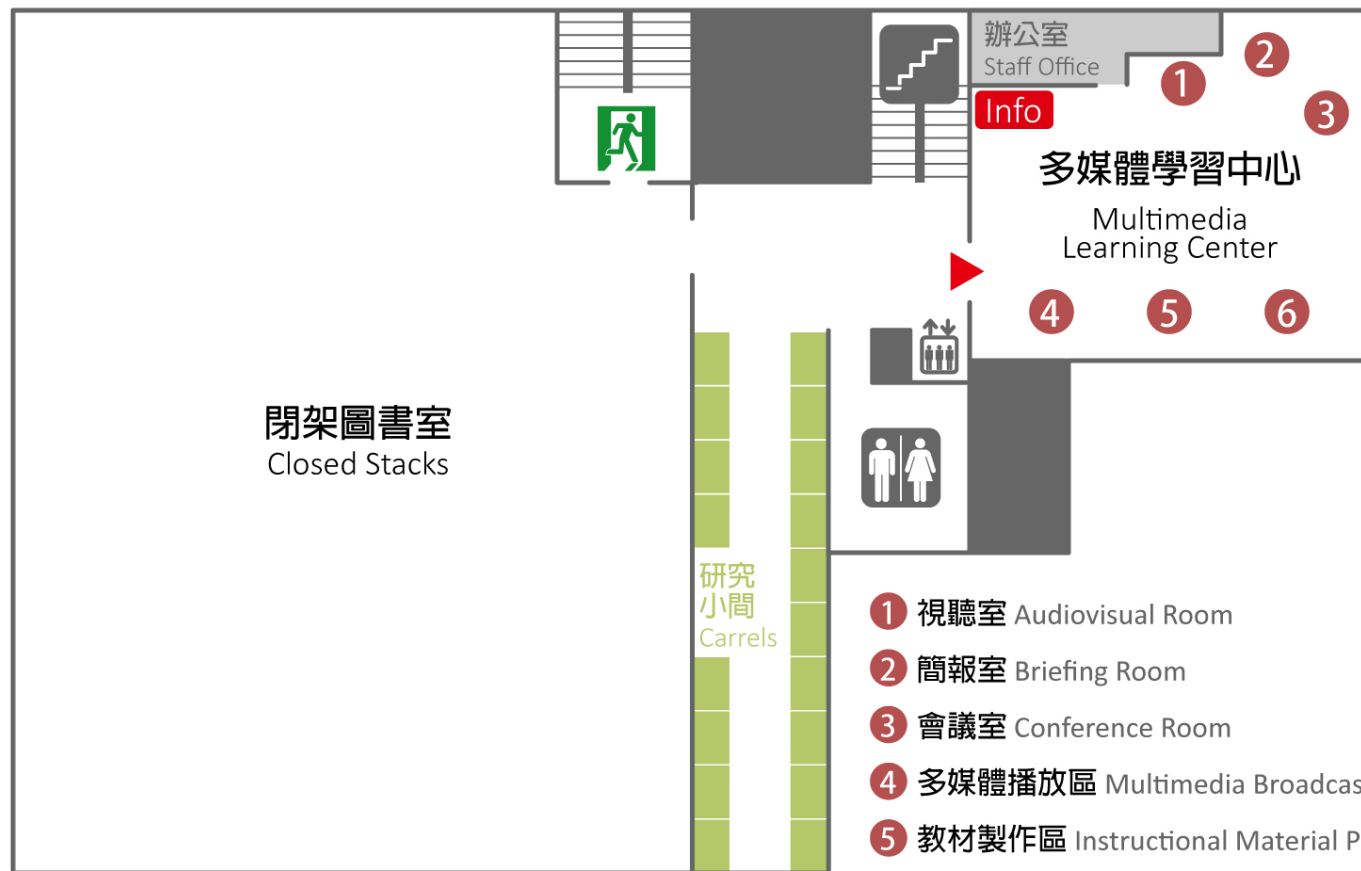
辦公室
Staff Office

Info

1 2 3

多媒體學習中心
Multimedia
Learning Center

4 5 6

閉架圖書室
Closed Stacks

研究
小間
Carrels

1 視聽室 Audiovisual Room

2 簡報室 Briefing Room

3 會議室 Conference Room

4 多媒體播放區 Multimedia Broadcas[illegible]

5 教材製作區 Instructional Material P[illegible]